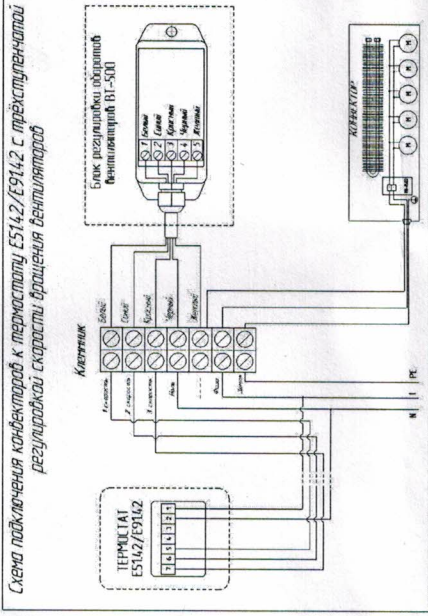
Схема подключения конвекторов к термостату E5142/E9142 с трёхступенчатой регулировкой скорости вращения вентиляторов

ТЕРМОСТАТ E5142/E9142

7 6 5 4 3 2 1

Клеммник

1 скорость
2 скорость
3 скорость
Ноль
Фаза
Земля

Белый
Синий
Красный
Черный
Желтый

N L PE

Блок регулировки оборотов вентиляторов BT-500

1 Белый
2 Синий
3 Красный
4 Черный
5 Желтый

КОНВЕКТОР